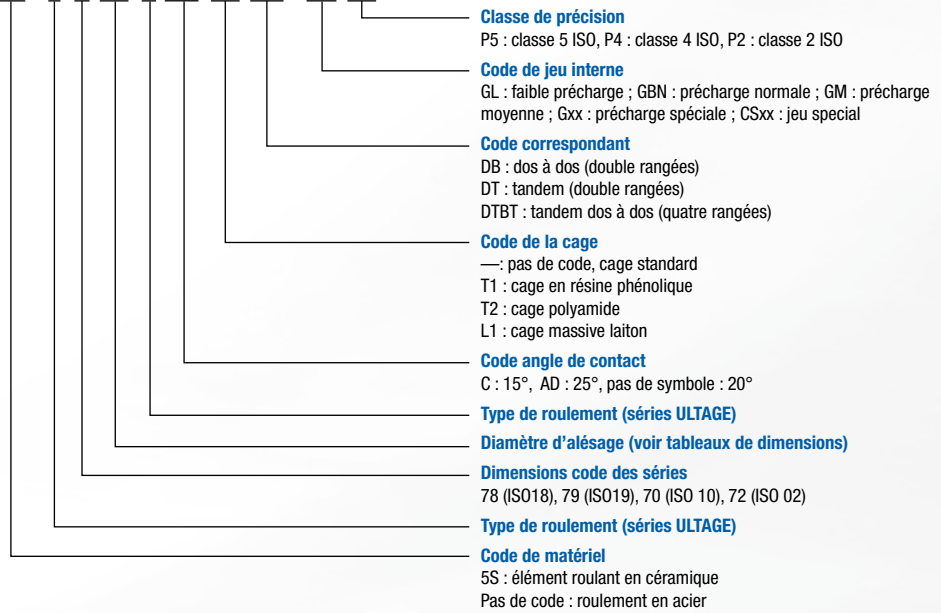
Classe de précision
P5 : classe 5 ISO, P4 : classe 4 ISO, P2 : classe 2 ISO

Code de jeu interne
GL : faible précharge ; GBN : précharge normale ; GM : précharge moyenne ; Gxx : précharge spéciale ; CSxx : jeu special

Code correspondant
DB : dos à dos (double rangées)
DT : tandem (double rangées)
DTBT : tandem dos à dos (quatre rangées)

Code de la cage
—: pas de code, cage standard
T1 : cage en résine phénolique
T2 : cage polyamide
L1 : cage massive laiton

Code angle de contact
C : 15°, AD : 25°, pas de symbole : 20°

Type de roulement (séries ULTAGE)

Diamètre d'alésage (voir tableaux de dimensions)

Dimensions code des séries
78 (ISO18), 79 (ISO19), 70 (ISO 10), 72 (ISO 02)

Type de roulement (séries ULTAGE)

Code de matériel
5S : élément roulant en céramique
Pas de code : roulement en acier